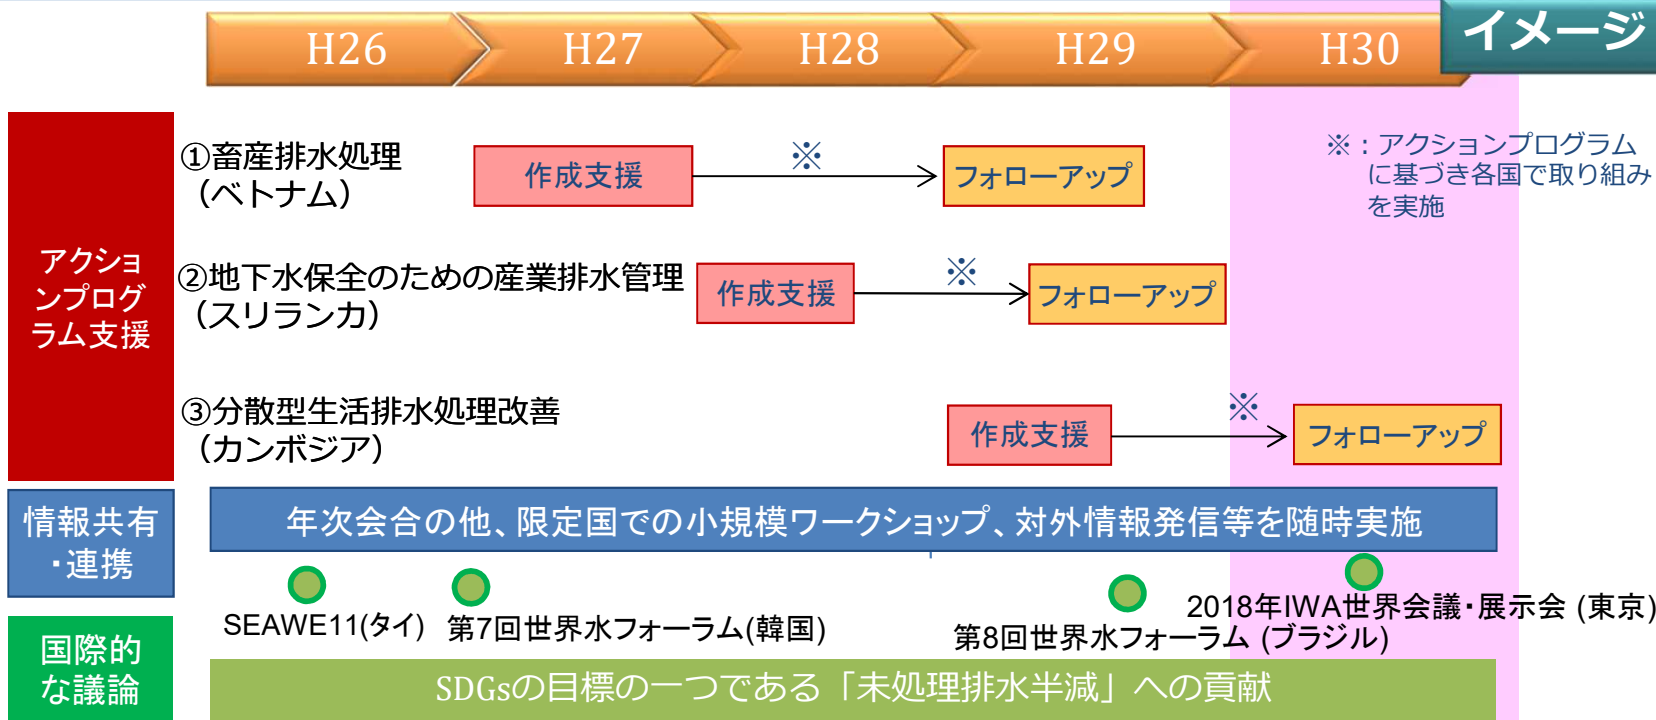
H26 H27 H28 H29 H30

イメージ

アクションプログラム支援

①畜産排水処理（ベトナム）

作成支援

※

フォローアップ

※：アクションプログラムに基づき各国で取り組みを実施

②地下水保全のための産業排水管理（スリランカ）

作成支援

※

フォローアップ

③分散型生活排水処理改善（カンボジア）

作成支援

※

フォローアップ

情報共有・連携

年次会合の他、限定国での小規模ワークショップ、対外情報発信等を随時実施

国際的な議論

SEAWE11(タイ)

第7回世界水フォーラム(韓国)

第8回世界水フォーラム (ブラジル)

2018年IWA世界会議・展示会 (東京)

SDGsの目標の一つである「未処理排水半減」への貢献